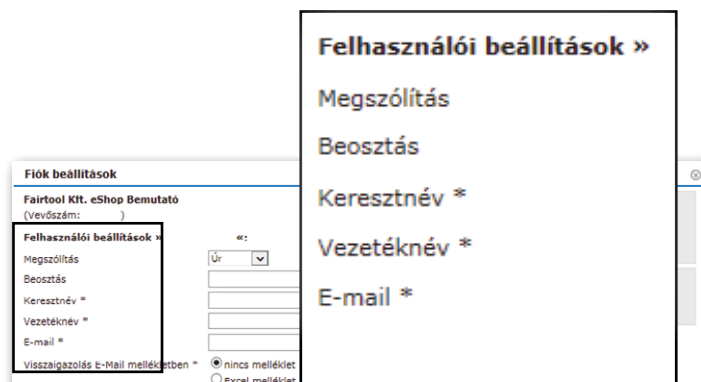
Felhasználói beállítások »
Megszólítás
Beosztás
Keresztnév *
Vezetéknév *
E-mail *

Fiók beállítások
Fairtool Kft. eShop Bemutató
(Vevőszám: )
Felhasználói beállítások »
«:
Megszólítás
Úr
Beosztás
Keresztnév *
Vezetéknév *
E-mail *
Visszaigazolás E-Mail mellékletben *
nincs melléklet
Excel melléklet